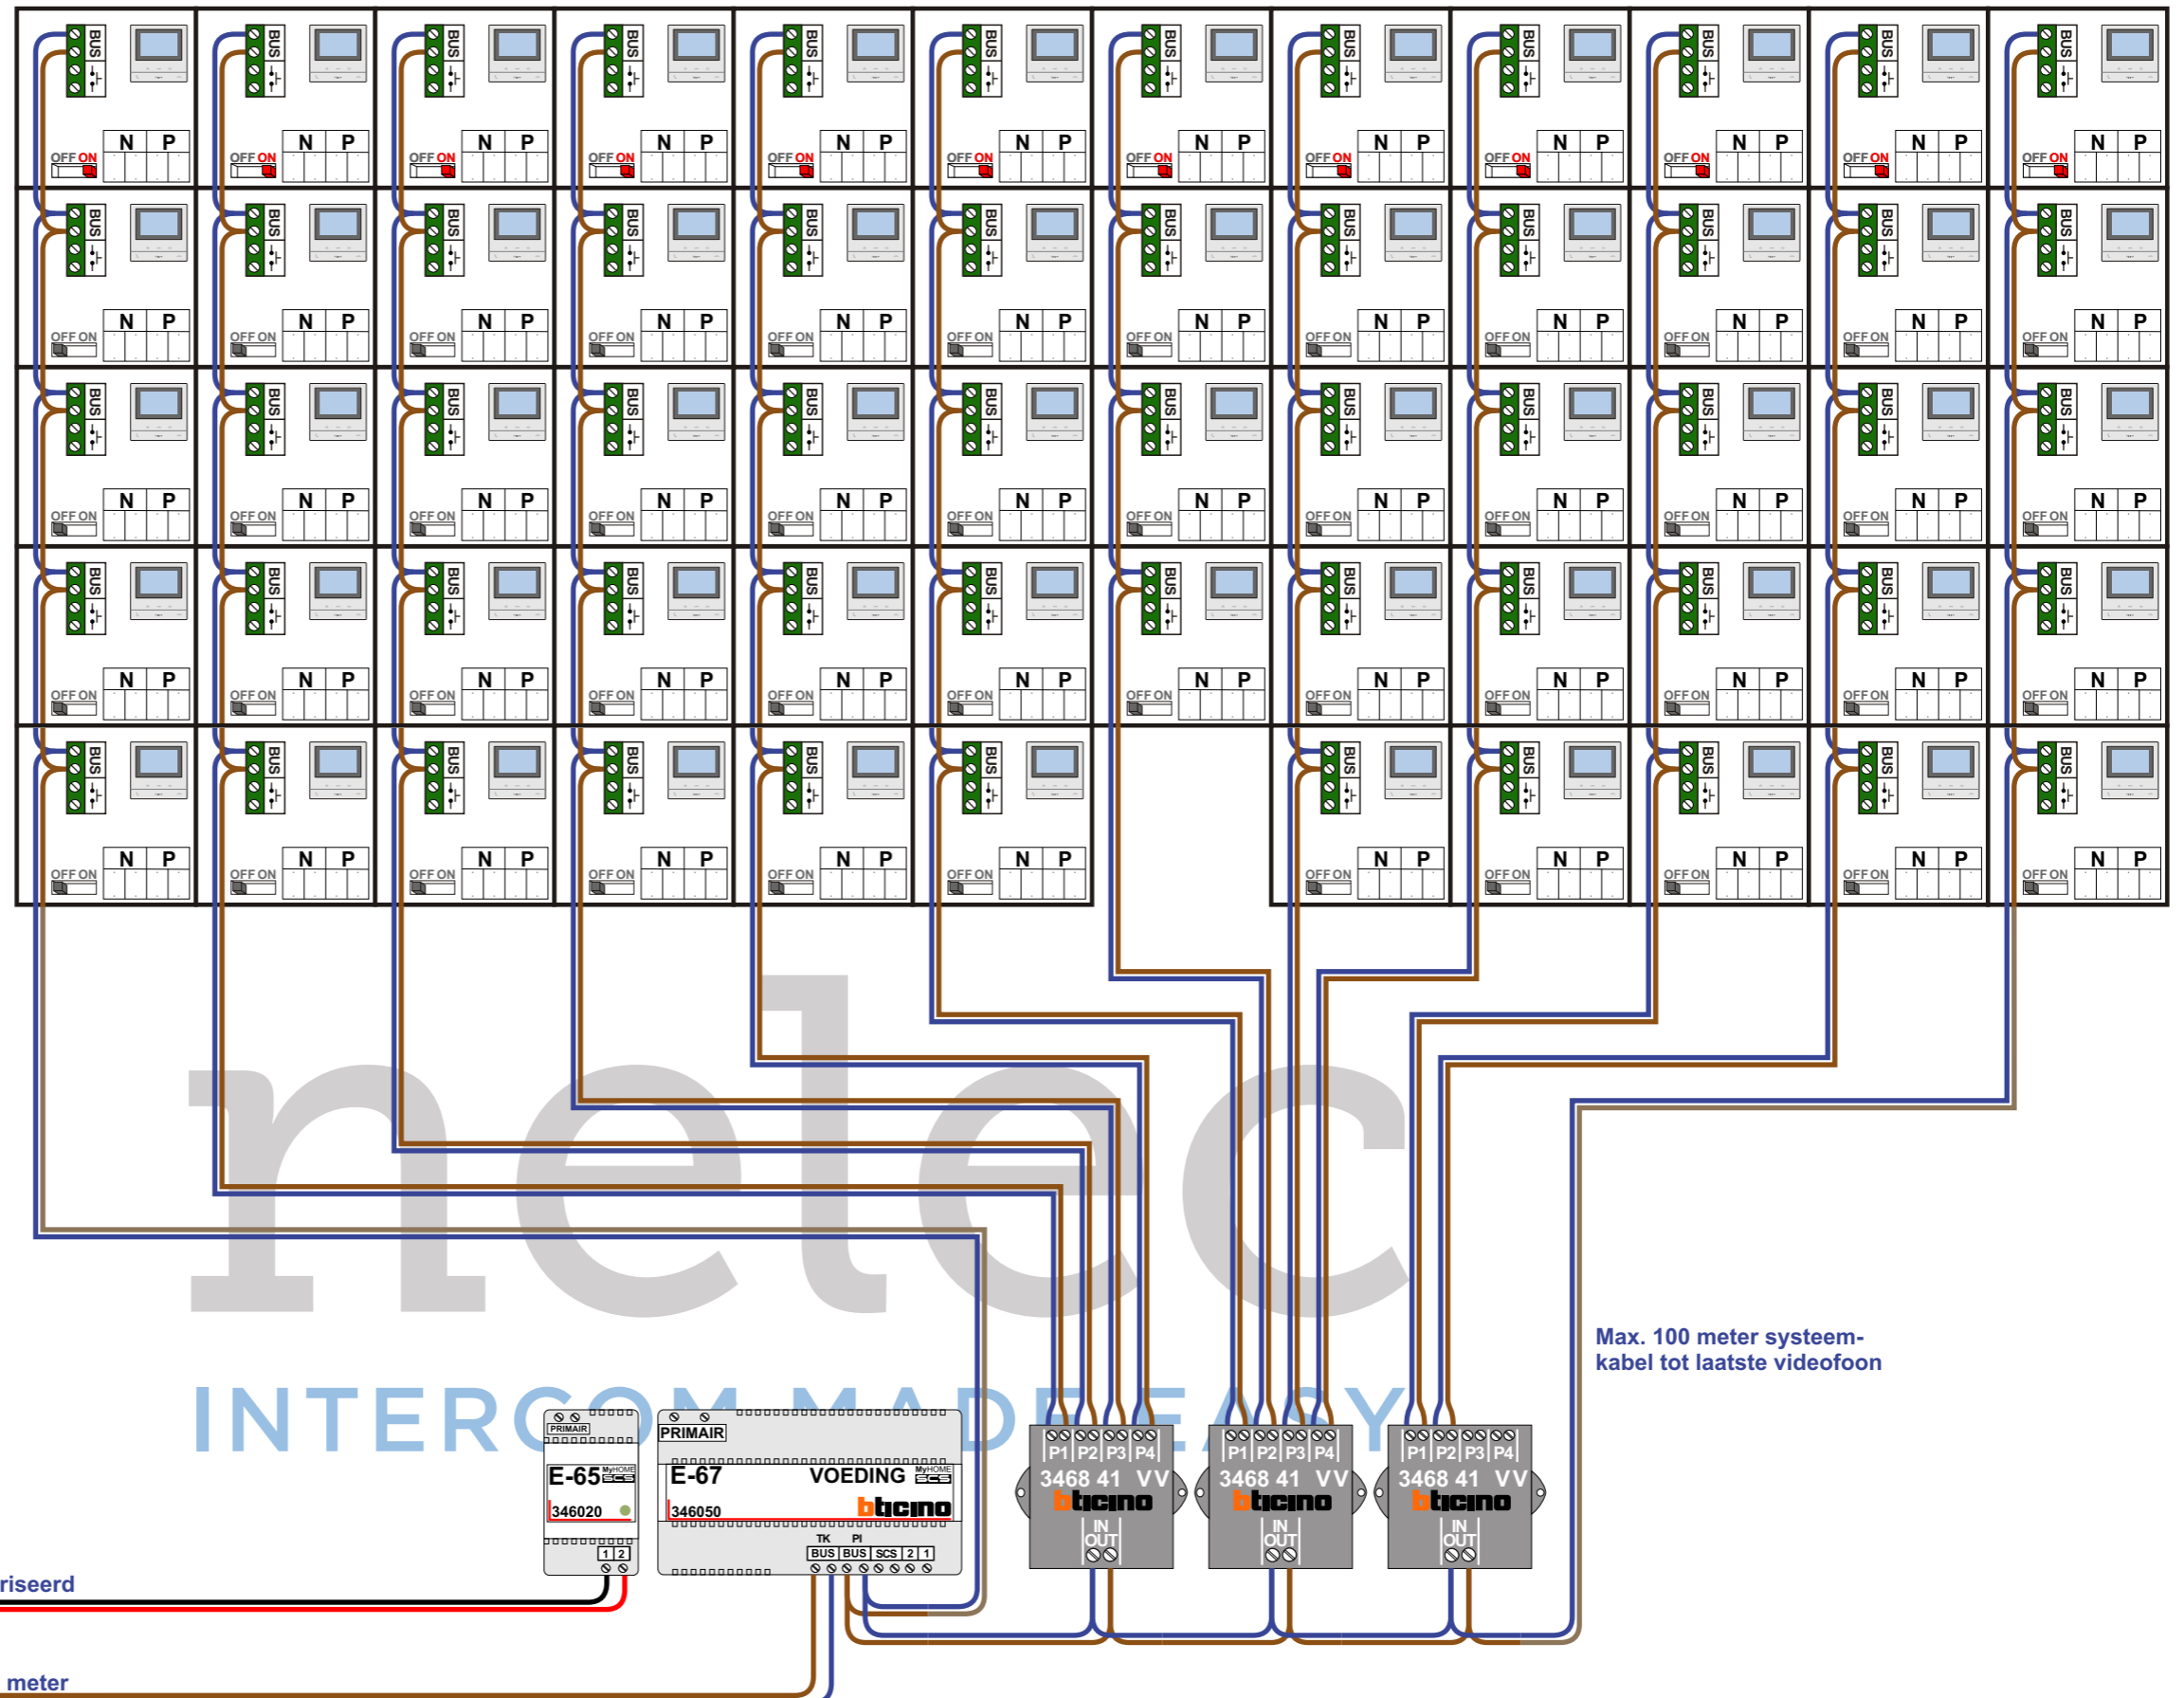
BUS
OFF ON
N P

nelec
INTERCOM MADE EASY

Max. 100 meter systeemkabel tot laatste videofoon

PRIMAIR
E-65 MyHOME SCS
346020
1 2

PRIMAIR
E-67 VOEDING MyHOME SCS
346050 bticino
TK PI
BUS BUS SCS 2 1

P1 P2 P3 P4
3468 41 VV
bticino
IN
OUT

P1 P2 P3 P4
3468 41 VV
bticino
IN
OUT

P1 P2 P3 P4
3468 41 VV
bticino
IN
OUT

riseerd
meter